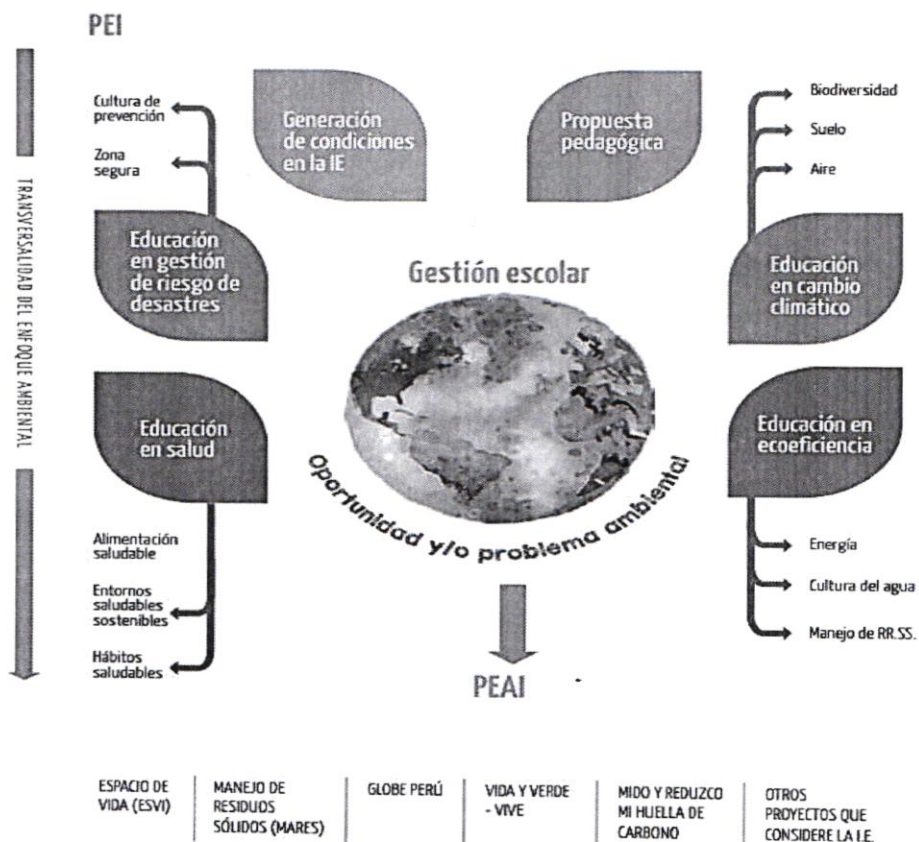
PEI

TRANSVERSALIDAD DEL ENFOQUE AMBIENTAL

Cultura de prevención

Zona segura

Generación de condiciones en la IE

Propuesta pedagógica

Biodiversidad

Suelo

Aire

Educación en gestión de riesgo de desastres

Gestión escolar

Educación en cambio climático

Educación en salud

Educación en ecoeficiencia

Oportunidad y/o problema ambiental

Alimentación saludable

Entornos saludables sostenibles

Hábitos saludables

Energía

Cultura del agua

Manejo de RR.SS.

PEAI

| ESPACIO DE VIDA (ESVI) | MANEJO DE RESIDUOS SÓLIDOS (MARES) | GLOBE PERÚ | VIDA Y VERDE - VIVE | MIDO Y REDUZCO MI HUELLA DE CARBONO | OTROS PROYECTOS QUE CONSIDERE LA I.E. |
|---|---|---|---|---|---|